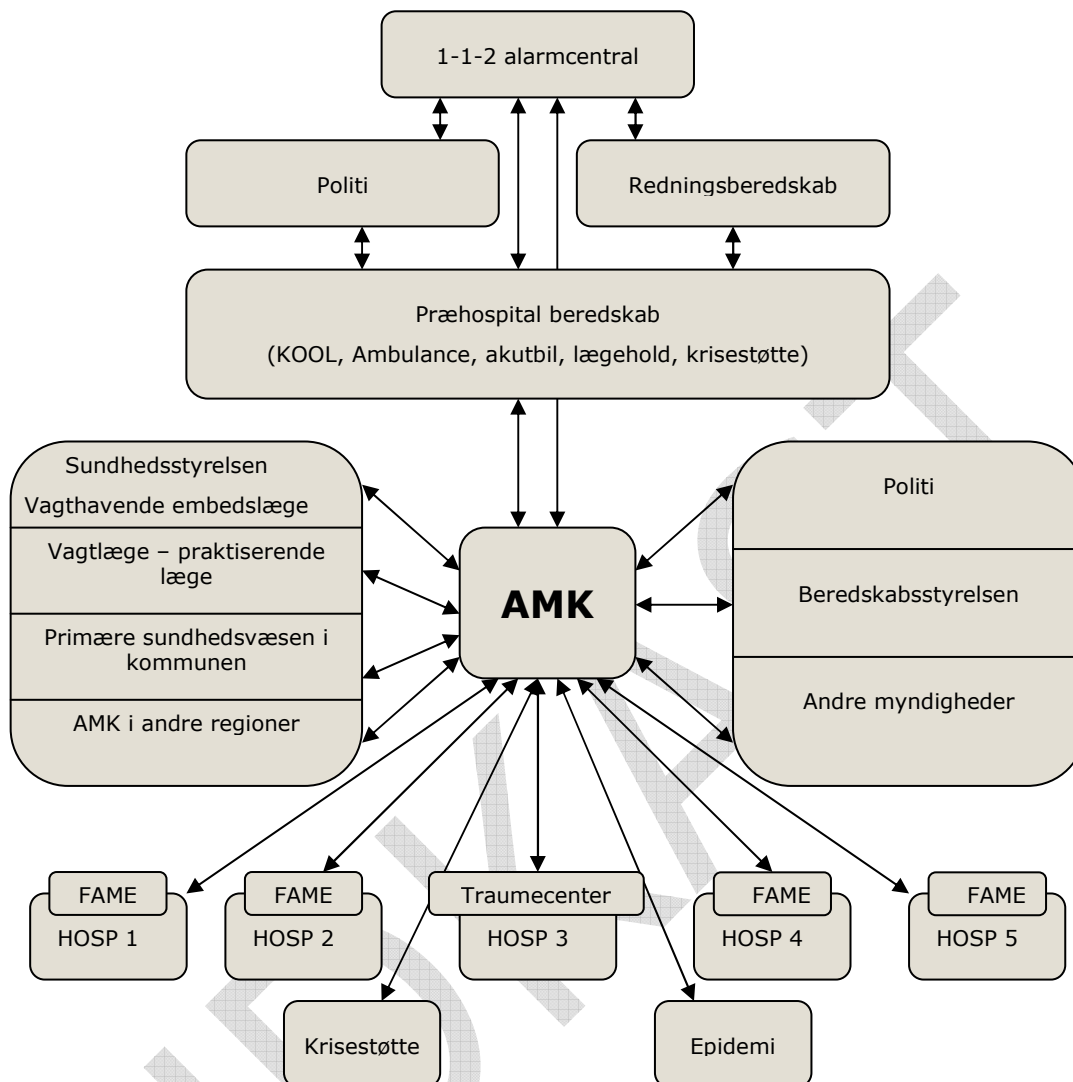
1-1-2 alarmcentral

Politi

Redningsberedskab

Præhospital beredskab

(KOOL, Ambulance, akutbil, lægehold, krisestøtte)

Sundhedsstyrelsen

Vagthavende embedslæge

Vagtlæge – praktiserende læge

Primære sundhedsvæsen i kommunen

AMK i andre regioner

AMK

Politi

Beredskabsstyrelsen

Andre myndigheder

FAME

HOSP 1

FAME

HOSP 2

Traumecenter

HOSP 3

FAME

HOSP 4

FAME

HOSP 5

Krisestøtte

Epidemi